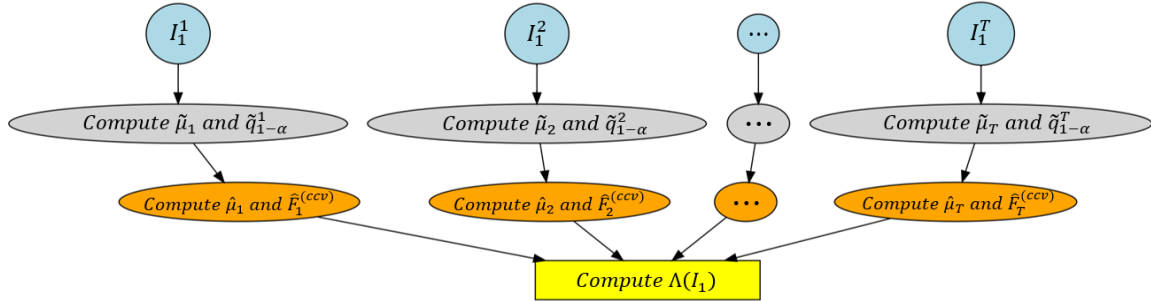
$I_1^1$

$I_1^2$

$\cdots$

$I_1^T$

$Compute\ \tilde{\mu}_1\ and\ \tilde{q}_{1-\alpha}^1$

$Compute\ \tilde{\mu}_2\ and\ \tilde{q}_{1-\alpha}^2$

$\cdots$

$Compute\ \tilde{\mu}_T\ and\ \tilde{q}_{1-\alpha}^T$

$Compute\ \hat{\mu}_1\ and\ \hat{F}_1^{(ccv)}$

$Compute\ \hat{\mu}_2\ and\ \hat{F}_2^{(ccv)}$

$\cdots$

$Compute\ \hat{\mu}_T\ and\ \hat{F}_T^{(ccv)}$

$Compute\ \Lambda(I_1)$